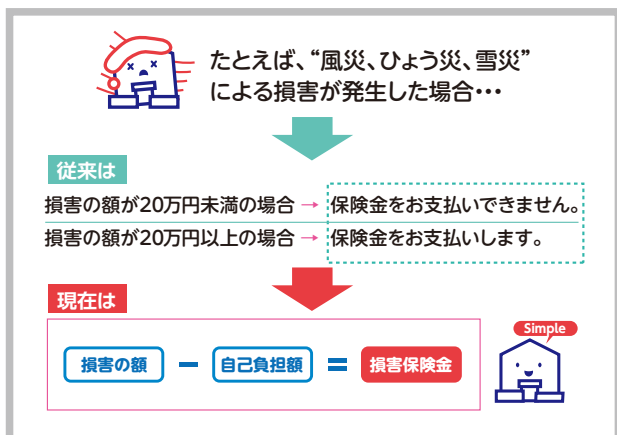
たとえば、"風災、ひょう災、雪災"による損害が発生した場合･･･

従来は

損害の額が20万円未満の場合 → 保険金をお支払いできません。

損害の額が20万円以上の場合 → 保険金をお支払いします。

現在は

損害の額 − 自己負担額 ＝ 損害保険金

Simple